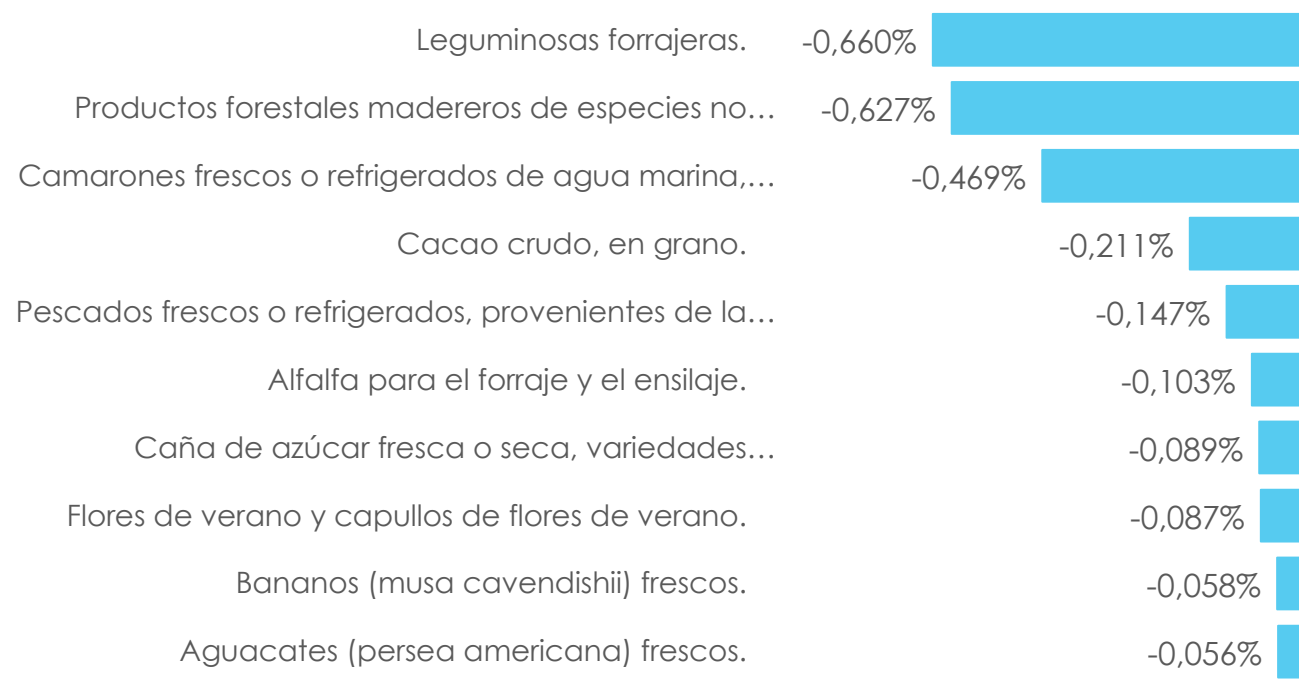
Leguminosas forrajeras. -0,660%
Productos forestales madereros de especies no… -0,627%
Camarones frescos o refrigerados de agua marina,… -0,469%
Cacao crudo, en grano. -0,211%
Pescados frescos o refrigerados, provenientes de la… -0,147%
Alfalfa para el forraje y el ensilaje. -0,103%
Caña de azúcar fresca o seca, variedades… -0,089%
Flores de verano y capullos de flores de verano. -0,087%
Bananos (musa cavendishii) frescos. -0,058%
Aguacates (persea americana) frescos. -0,056%